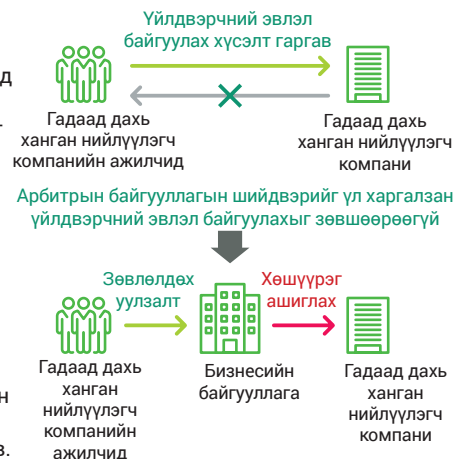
Үйлдвэрчний эвлэл байгуулах хүсэлт гаргав

Гадаад дахь ханган нийлүүлэгч компанийн ажилчид

Гадаад дахь ханган нийлүүлэгч компани

Арбитрын байгууллагын шийдвэрийг үл харгалзан үйлдвэрчний эвлэл байгуулахыг зөвшөөрөөгүй

Зөвлөлдөх уулзалт

Хөшүүрэг ашиглах

Гадаад дахь ханган нийлүүлэгч компанийн ажилчид

Бизнесийн байгууллага

Гадаад дахь ханган нийлүүлэгч компани